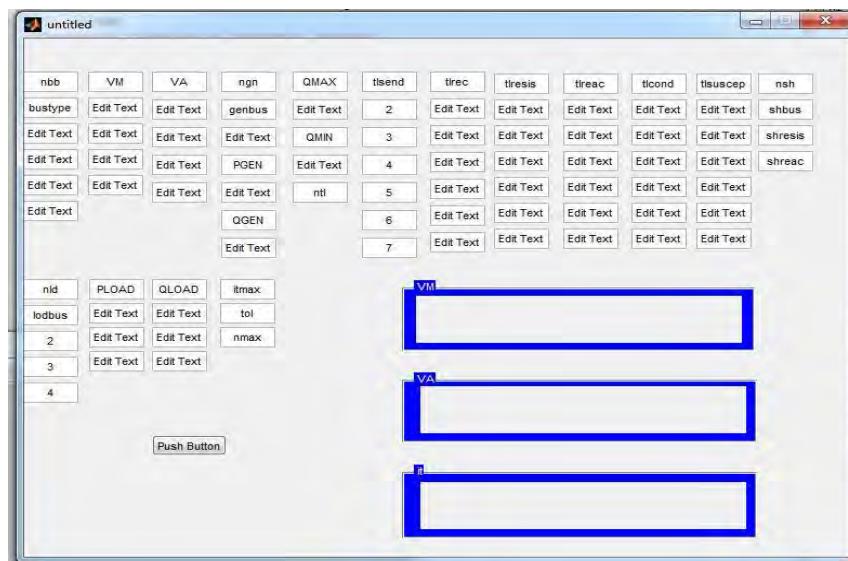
untitled

nbb
bustype
Edit Text
Edit Text
Edit Text
Edit Text

VM
Edit Text
Edit Text
Edit Text
Edit Text

VA
Edit Text
Edit Text
Edit Text
Edit Text

ngn
genbus
Edit Text
PGEN
Edit Text
QGEN
Edit Text

QMAX
Edit Text
QMIN
Edit Text
ntl

tlsend
2
3
4
5
6
7

tlrec
Edit Text
Edit Text
Edit Text
Edit Text
Edit Text
Edit Text

tlresis
Edit Text
Edit Text
Edit Text
Edit Text
Edit Text
Edit Text

tlreac
Edit Text
Edit Text
Edit Text
Edit Text
Edit Text
Edit Text

tlcond
Edit Text
Edit Text
Edit Text
Edit Text
Edit Text
Edit Text

tlsuscep
Edit Text
Edit Text
Edit Text
Edit Text
Edit Text
Edit Text

nsh
shbus
shresis
shreac

nld
lodbus
2
3
4

PLOAD
Edit Text
Edit Text
Edit Text

QLOAD
Edit Text
Edit Text
Edit Text

itmax
tol
nmax

Push Button

VM

VA

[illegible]